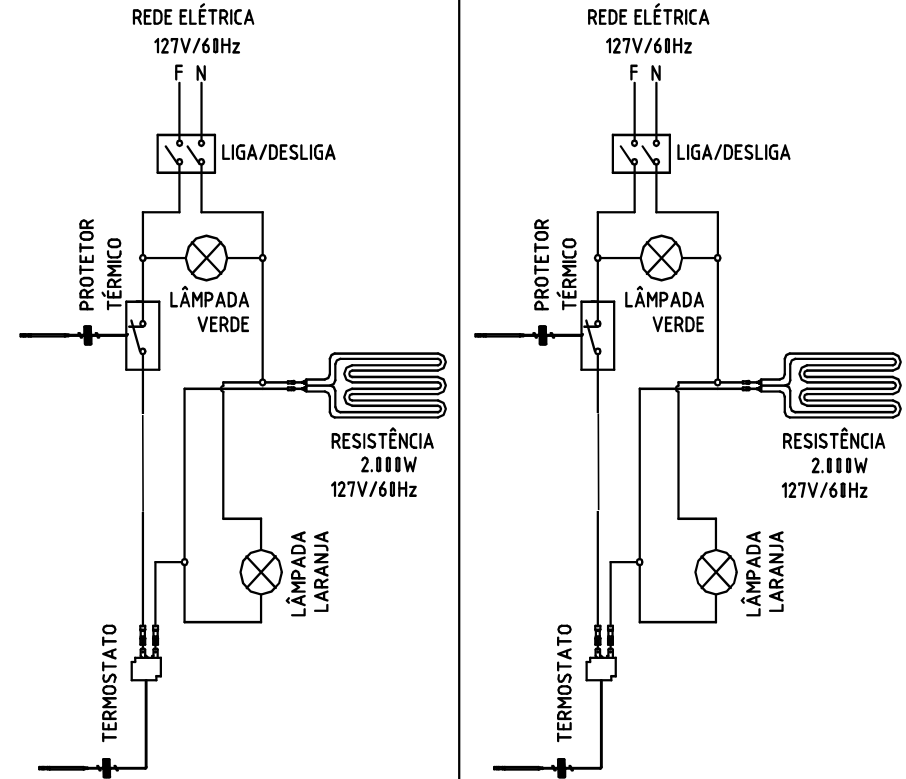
REDE ELÉTRICA
127V/60Hz
F N
LIGA/DESLIGA
PROTETOR TÉRMICO
LÂMPADA VERDE
RESISTÊNCIA
2.000W
127V/60Hz
LÂMPADA LARANJA
TERMOSTATO

REDE ELÉTRICA
127V/60Hz
F N
LIGA/DESLIGA
PROTETOR TÉRMICO
LÂMPADA VERDE
RESISTÊNCIA
2.000W
127V/60Hz
LÂMPADA LARANJA
TERMOSTATO